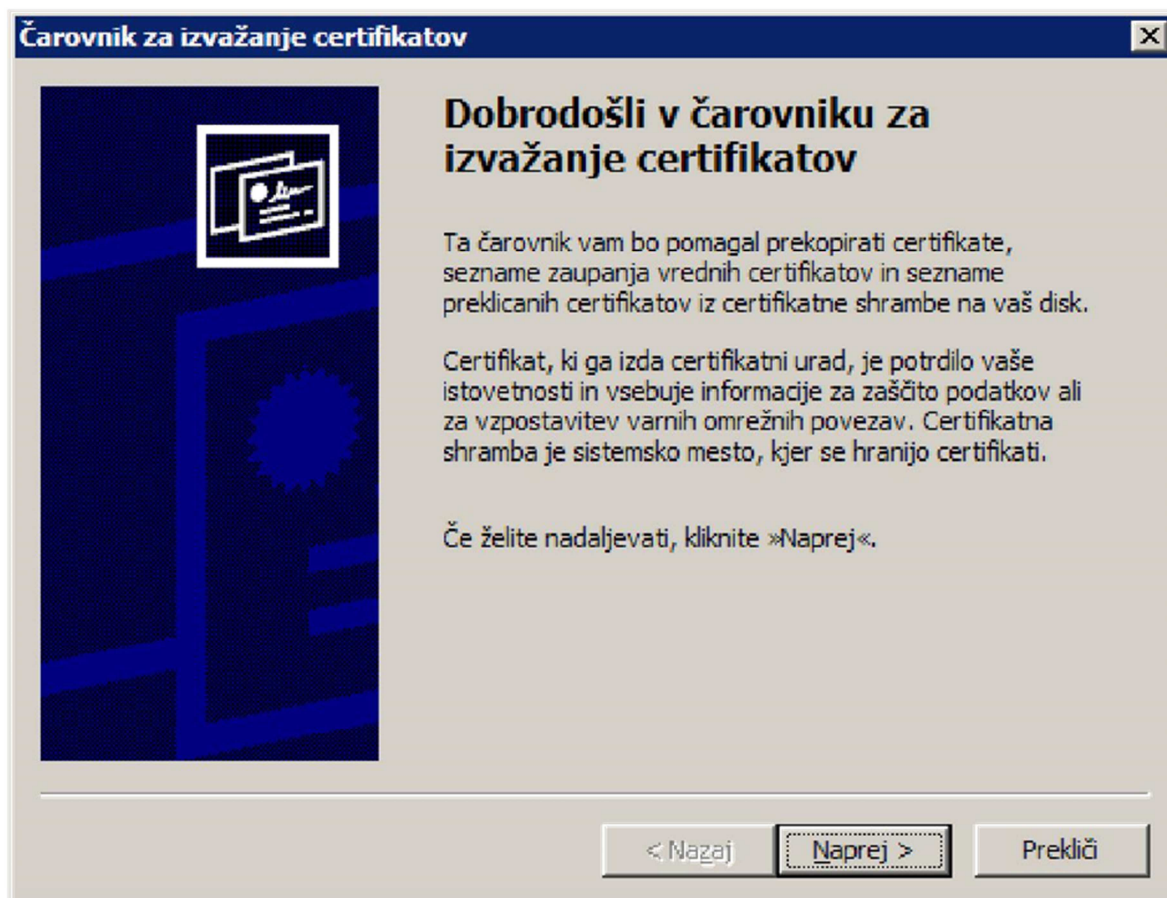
Čarovnik za izvažanje certifikatov

Dobrodošli v čarovniku za izvažanje certifikatov

Ta čarovnik vam bo pomagal prekopirati certifikate, seznake zaupanja vrednih certifikatov in seznake preklicanih certifikatov iz certifikatne shrambe na vaš disk.

Certifikat, ki ga izda certifikatni urad, je potrdilo vaše istovetnosti in vsebuje informacije za zaščito podatkov ali za vzpostavitev varnih omrežnih povezav. Certifikatna shramba je sistemsko mesto, kjer se hranijo certifikati.

Če želite nadaljevati, kliknite »Naprej«.

< Nazaj

Naprej >

Prekliči